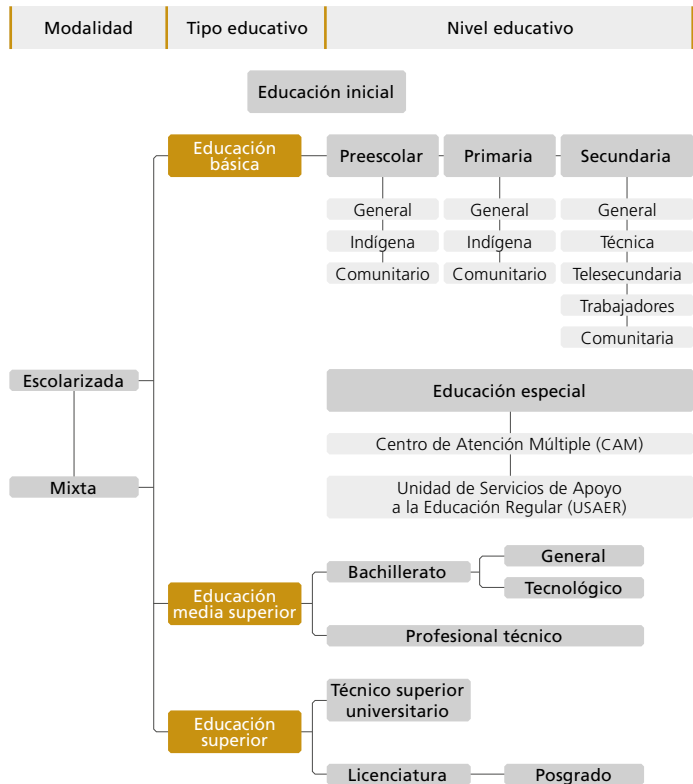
Modalidad | Tipo educativo | Nivel educativo

Educación inicial

Educación básica

Preescolar
General
Indígena
Comunitario

Primaria
General
Indígena
Comunitario

Secundaria
General
Técnica
Telesecundaria
Trabajadores
Comunitaria

Escolarizada

Mixta

Educación especial
Centro de Atención Múltiple (CAM)
Unidad de Servicios de Apoyo a la Educación Regular (USAER)

Educación media superior
Bachillerato
General
Tecnológico
Profesional técnico

Educación superior
Técnico superior universitario
Licenciatura
Posgrado